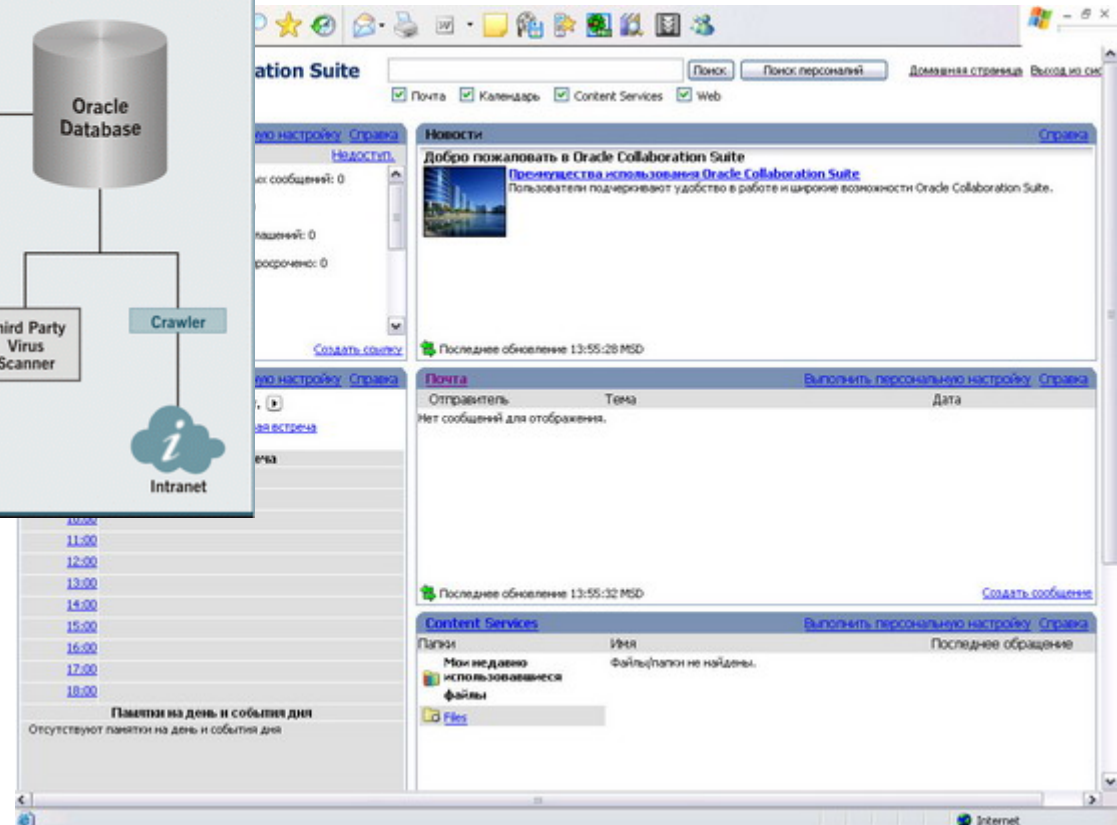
Oracle Database

hird Party Virus Scanner

Crawler

Intranet

ation Suite

Поиск

Поиск персоналий

Домашняя страница Выход из сис

Почта Календарь Content Services Web

ую настройку Справка

Недоступ.

: сообщений: 0

лашений: 0

росрочено: 0

Создать ссылку

ую настройку Справка

ая встреча

еча

10:00

11:00

12:00

13:00

14:00

15:00

16:00

17:00

18:00

Памятки на день и события дня

Отсутствуют памятки на день и события дня

Новости

Справка

Добро пожаловать в Oracle Collaboration Suite

Преимущества использования Oracle Collaboration Suite

Пользователи подчеркивают удобство в работе и широкие возможности Oracle Collaboration Suite.

Последнее обновление 13:55:28 MSD

Почта

Выполнить персональную настройку Справка

| Отправитель | Тема | Дата |
|---|---|---|

Нет сообщений для отображения.

Последнее обновление 13:55:32 MSD

Создать сообщение

Content Services

Выполнить персональную настройку Справка

| Папки | Имя | Последнее обращение |
|---|---|---|
| Мои недавно использовавшиеся файлы | Файлы/папки не найдены. | |
| Files | | |

Internet